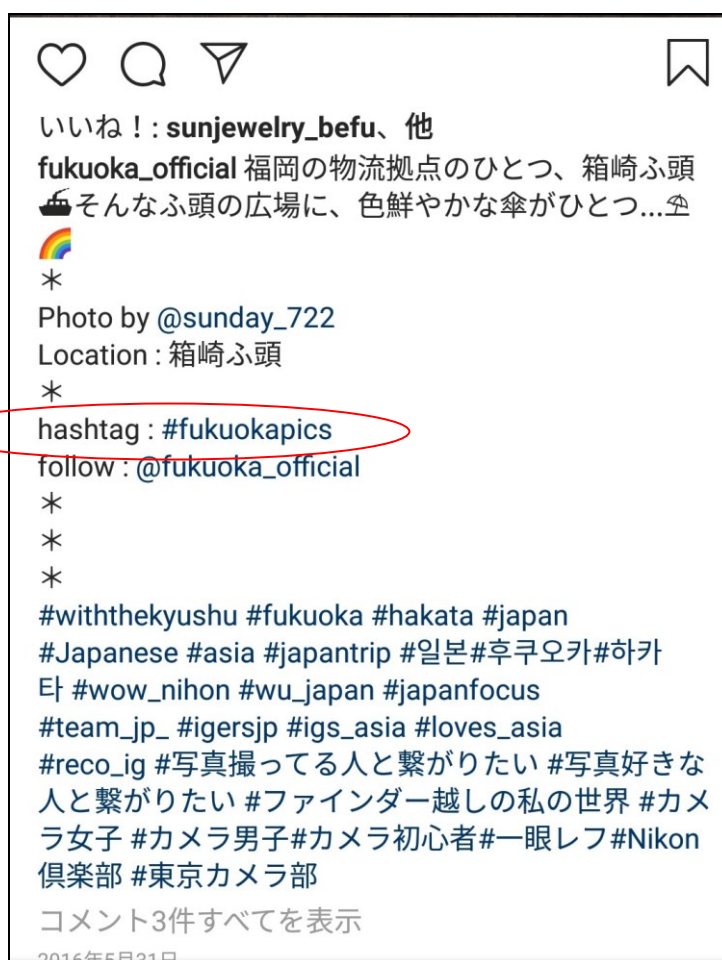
いいね！: sunjewelry_befu、他
fukuoka_official 福岡の物流拠点のひとつ、箱崎ふ頭🚢そんなふ頭の広場に、色鮮やかな傘がひとつ...⛱🌈
＊
Photo by @sunday_722
Location : 箱崎ふ頭
＊
hashtag : #fukuokapics
follow : @fukuoka_official
＊
＊
＊
#withthekyushu #fukuoka #hakata #japan #Japanese #asia #japantrip #일본#후쿠오카#하카타 #wow_nihon #wu_japan #japanfocus #team_jp_ #igersjp #igs_asia #loves_asia #reco_ig #写真撮ってる人と繋がりたい #写真好きな人と繋がりたい #ファインダー越しの私の世界 #カメラ女子 #カメラ男子#カメラ初心者#一眼レフ#Nikon倶楽部 #東京カメラ部
コメント3件すべてを表示
2016年5月31日